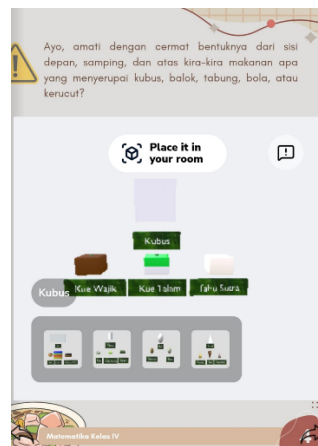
Ayo, amati dengan cermat bentuknya dari sisi depan, samping, dan atas kira-kira makanan apa yang menyerupai kubus, balok, tabung, bola, atau kerucut?

Place it in your room

Kubus

Kue Wajik

Kue Talam

Tahu Sutra

Kubus

Matematika Kelas IV